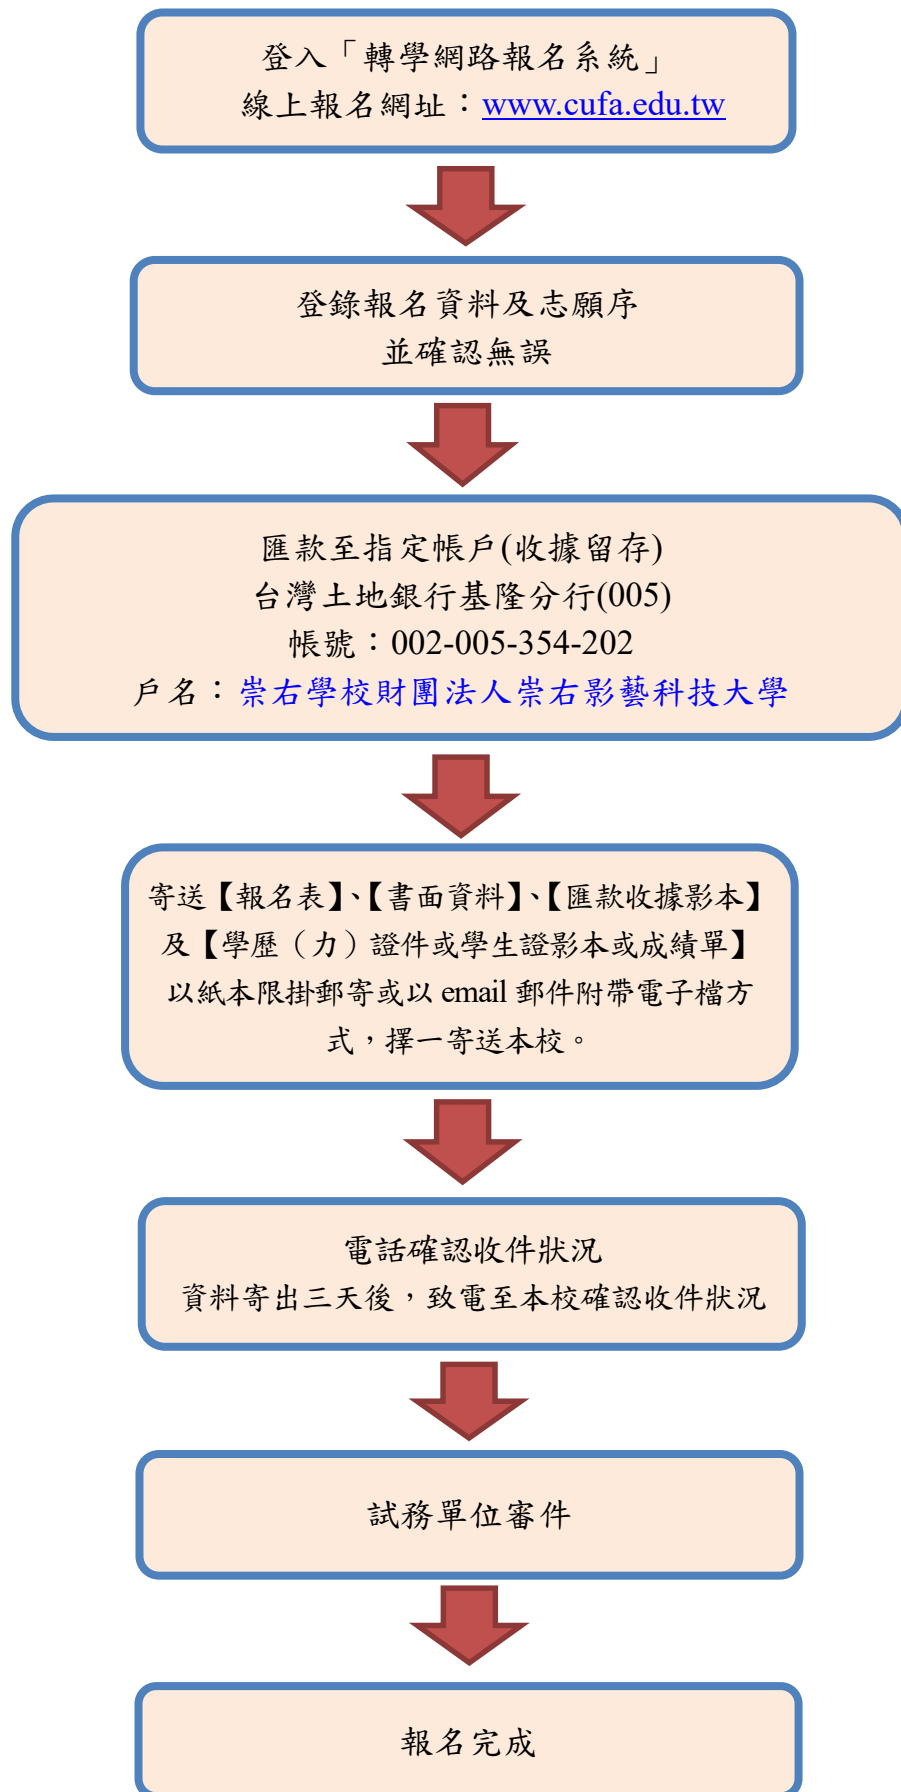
登入「轉學網路報名系統」
線上報名網址：www.cufa.edu.tw

登錄報名資料及志願序
並確認無誤

匯款至指定帳戶(收據留存)
台灣土地銀行基隆分行(005)
帳號：002-005-354-202
戶名：崇右學校財團法人崇右影藝科技大學

寄送【報名表】、【書面資料】、【匯款收據影本】及【學歷（力）證件或學生證影本或成績單】以紙本限掛郵寄或以 email 郵件附帶電子檔方式，擇一寄送本校。

電話確認收件狀況
資料寄出三天後，致電至本校確認收件狀況

試務單位審件

報名完成